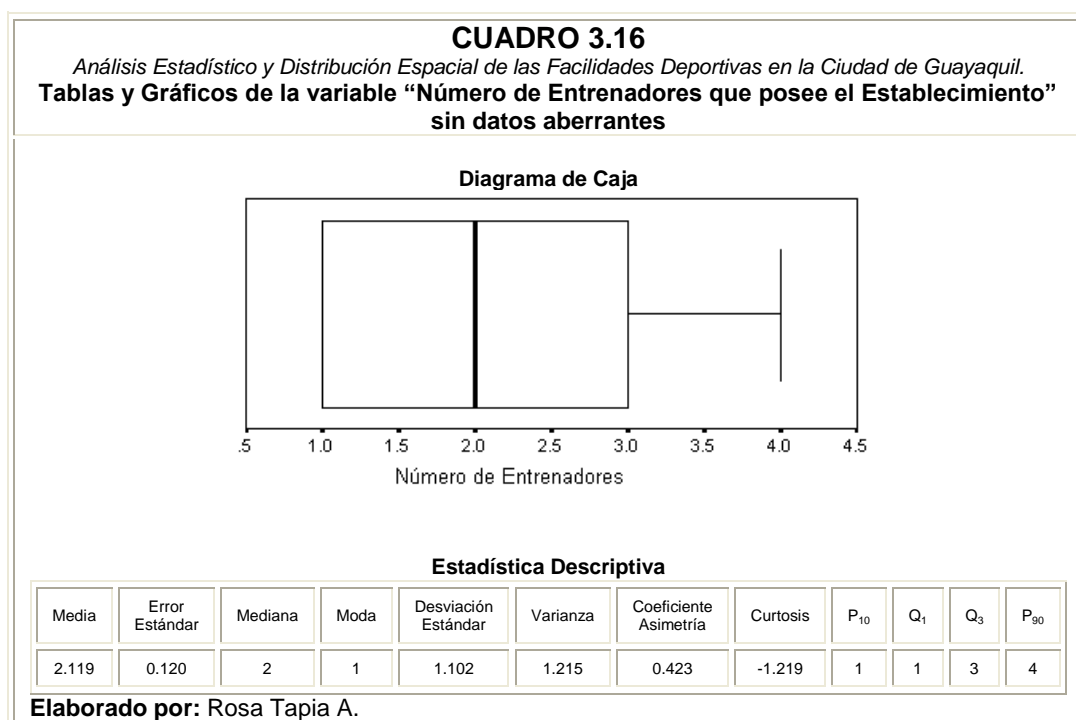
CUADRO 3.16

Análisis Estadístico y Distribución Espacial de las Facilidades Deportivas en la Ciudad de Guayaquil.

Tablas y Gráficos de la variable "Número de Entrenadores que posee el Establecimiento" sin datos aberrantes

Diagrama de Caja

.5 1.0 1.5 2.0 2.5 3.0 3.5 4.0 4.5

Número de Entrenadores

Estadística Descriptiva

| Media | Error Estándar | Mediana | Moda | Desviación Estándar | Varianza | Coeficiente Asimetría | Curtosis | $P_{10}$ | $Q_1$ | $Q_3$ | $P_{90}$ |
|---|---|---|---|---|---|---|---|---|---|---|---|
| 2.119 | 0.120 | 2 | 1 | 1.102 | 1.215 | 0.423 | -1.219 | 1 | 1 | 3 | 4 |

Elaborado por: Rosa Tapia A.